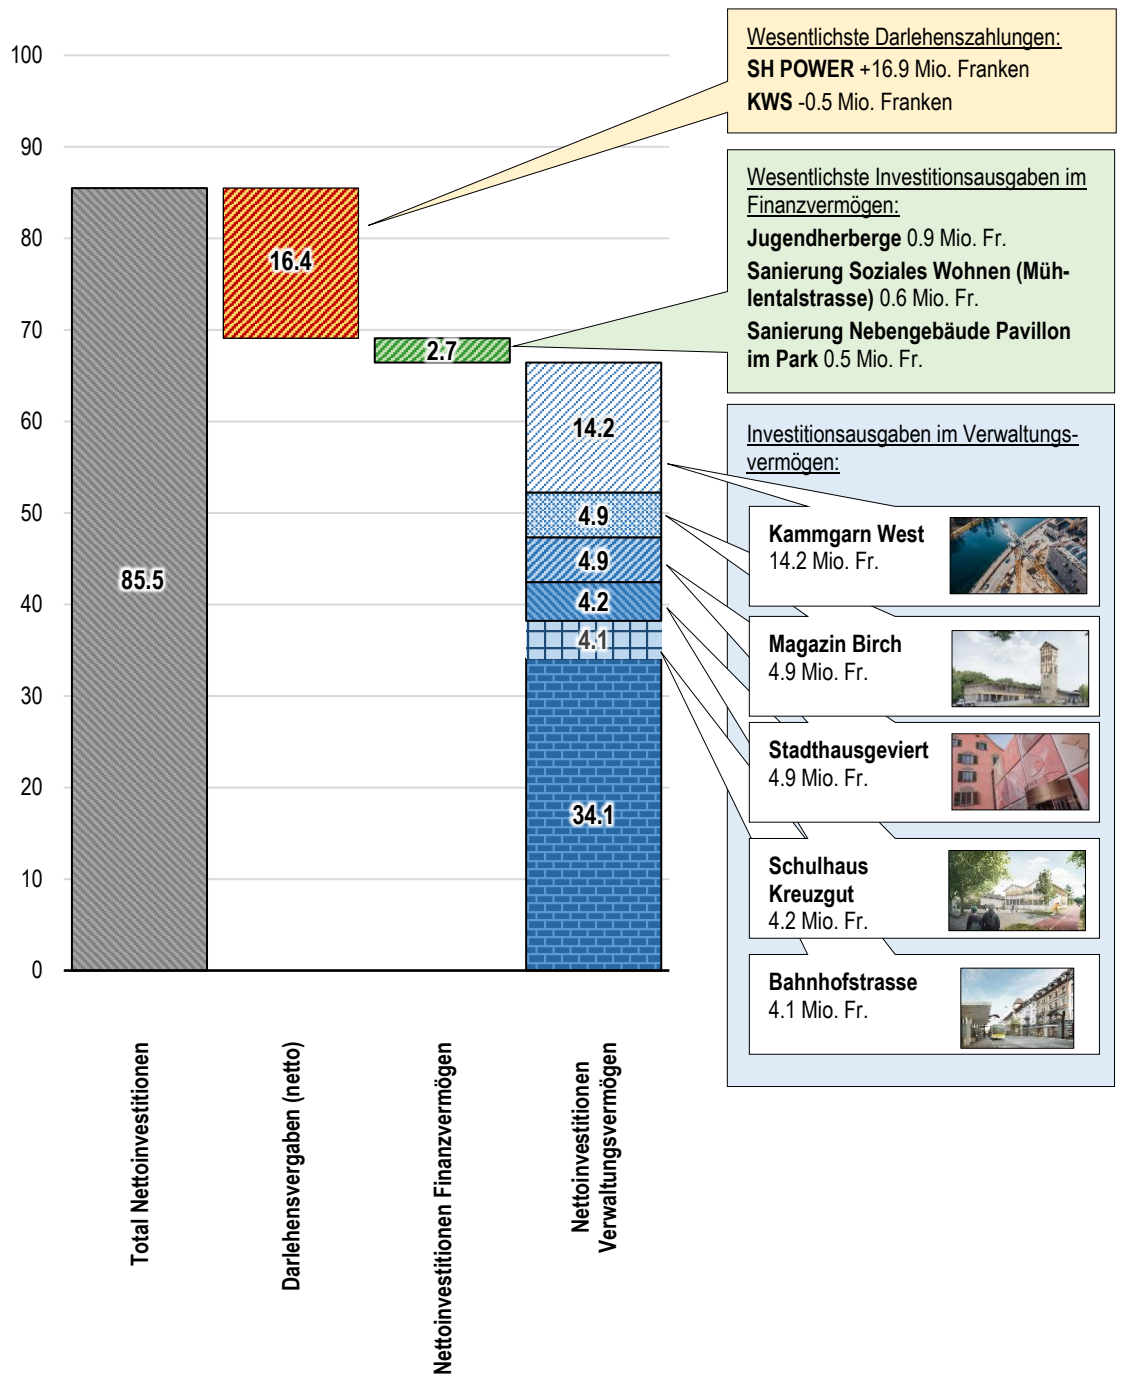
100
90
80
70
60
50
40
30
20
10
0

85.5
16.4
2.7
14.2
4.9
4.9
4.2
4.1
34.1

Total Nettoinvestitionen
Darlehensvergaben (netto)
Nettoinvestitionen Finanzvermögen
Nettoinvestitionen Verwaltungsvermögen

Wesentlichste Darlehenszahlungen:
**SH POWER** +16.9 Mio. Franken
**KWS** -0.5 Mio. Franken

Wesentlichste Investitionsausgaben im Finanzvermögen:
**Jugendherberge** 0.9 Mio. Fr.
**Sanierung Soziales Wohnen (Mühlentalstrasse)** 0.6 Mio. Fr.
**Sanierung Nebengebäude Pavillon im Park** 0.5 Mio. Fr.

Investitionsausgaben im Verwaltungsvermögen:
**Kammgarn West**
14.2 Mio. Fr.
**Magazin Birch**
4.9 Mio. Fr.
**Stadthausgeviert**
4.9 Mio. Fr.
**Schulhaus Kreuzgut**
4.2 Mio. Fr.
**Bahnhofstrasse**
4.1 Mio. Fr.